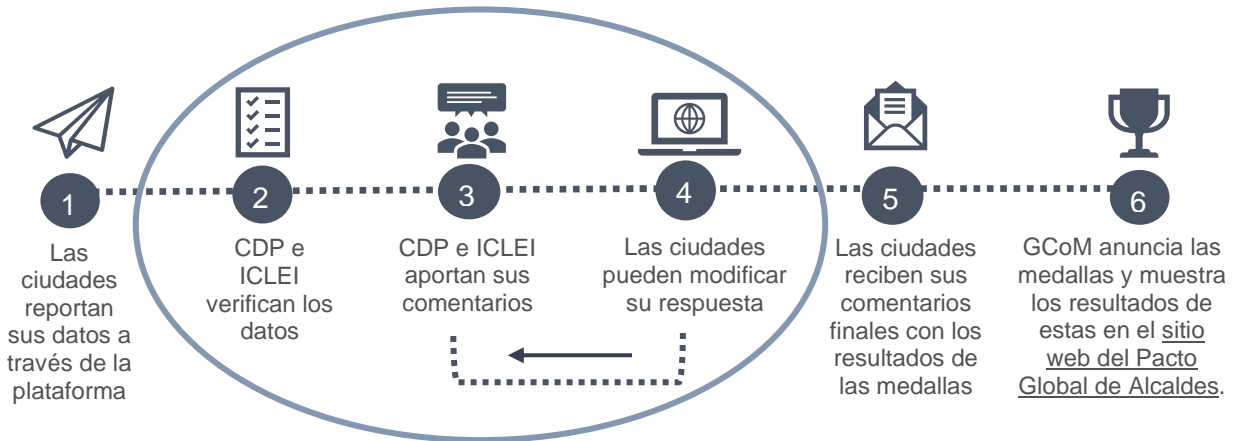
1
Las ciudades reportan sus datos a través de la plataforma

2
CDP e ICLEI verifican los datos

3
CDP e ICLEI aportan sus comentarios

4
Las ciudades pueden modificar su respuesta

5
Las ciudades reciben sus comentarios finales con los resultados de las medallas

6
GCoM anuncia las medallas y muestra los resultados de estas en el sitio web del Pacto Global de Alcaldes.